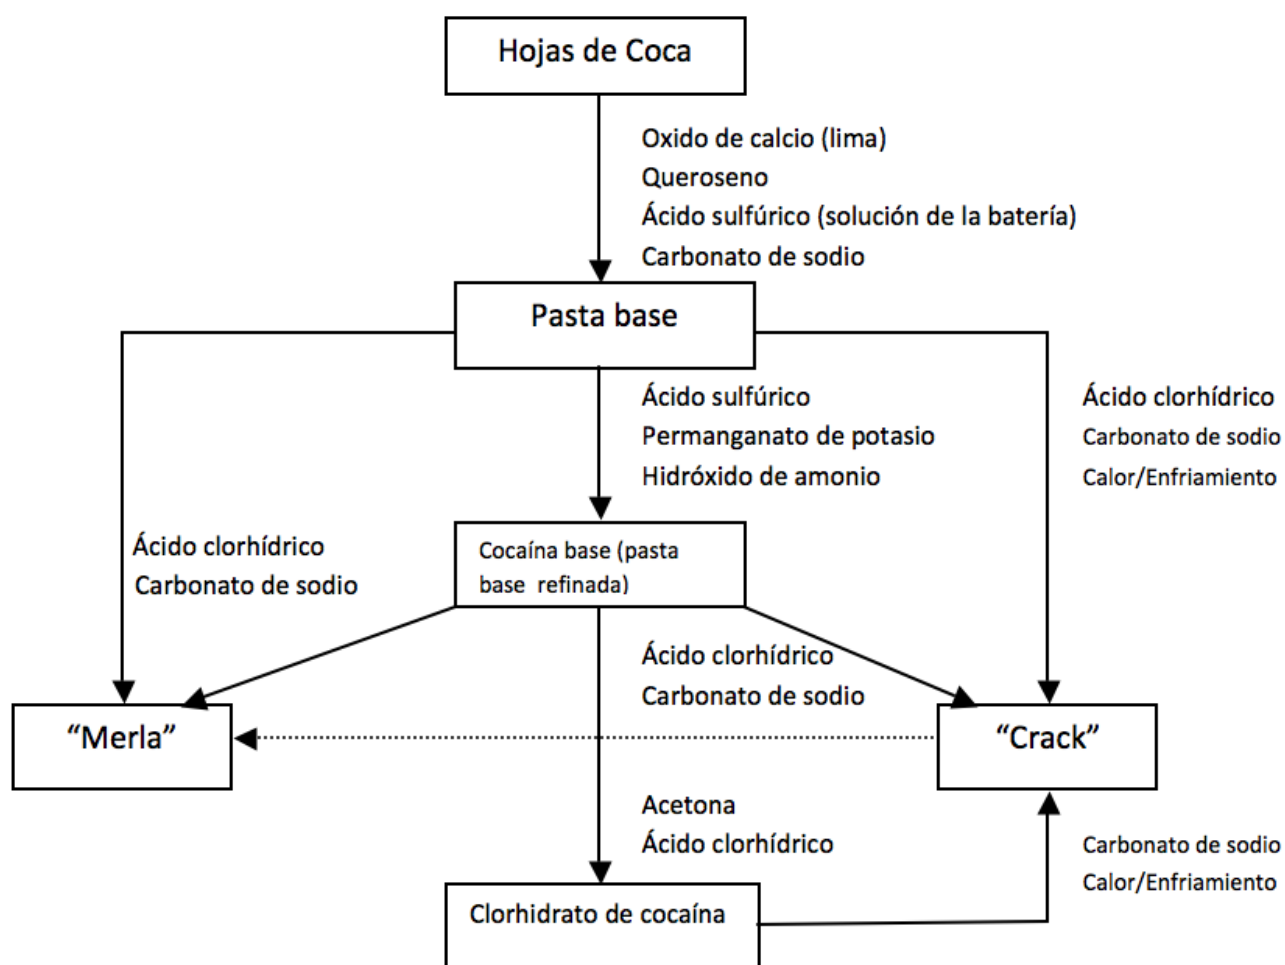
Hojas de Coca

Oxido de calcio (lima)
Queroseno
Ácido sulfúrico (solución de la batería)
Carbonato de sodio

Pasta base

Ácido sulfúrico
Permanganato de potasio
Hidróxido de amonio

Ácido clorhídrico
Carbonato de sodio
Calor/Enfriamiento

Ácido clorhídrico
Carbonato de sodio

Cocaína base (pasta base refinada)

Ácido clorhídrico
Carbonato de sodio

"Merla"

"Crack"

Acetona
Ácido clorhídrico

Carbonato de sodio
Calor/Enfriamiento

Clorhidrato de cocaína